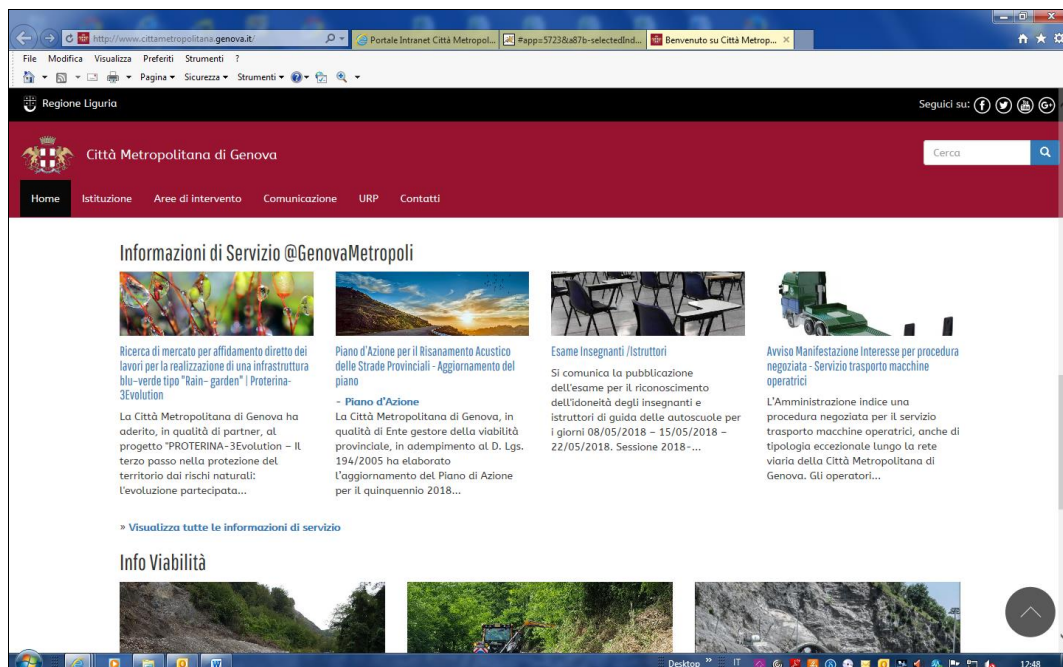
http://www.cittametropolitana.genova.it/
Portale Intranet Città Metropol...
#app=5723&a87b-selectedInd...
Benvenuto su Città Metrop...
File Modifica Visualizza Preferiti Strumenti ?
Pagina ▾ Sicurezza ▾ Strumenti ▾

Regione Liguria
Seguici su:

Città Metropolitana di Genova
Cerca

Home Istituzione Aree di intervento Comunicazione URP Contatti

Informazioni di Servizio @GenovaMetropoli

Ricerca di mercato per affidamento diretto dei lavori per la realizzazione di una infrastruttura blu-verde tipo "Rain- garden" | Proterina-3Evolution
La Città Metropolitana di Genova ha aderito, in qualità di partner, al progetto "PROTERINA-3Evolution – Il terzo passo nella protezione del territorio dai rischi naturali: l'evoluzione partecipata...

Piano d'Azione per il Risanamento Acustico delle Strade Provinciali - Aggiornamento del piano
- Piano d'Azione
La Città Metropolitana di Genova, in qualità di Ente gestore della viabilità provinciale, in adempimento al D. Lgs. 194/2005 ha elaborato l'aggiornamento del Piano di Azione per il quinquennio 2018...

Esame Insegnanti /Istruttori
Si comunica la pubblicazione dell'esame per il riconoscimento dell'idoneità degli insegnanti e istruttori di guida delle autoscuole per i giorni 08/05/2018 – 15/05/2018 – 22/05/2018. Sessione 2018-...

Avviso Manifestazione Interesse per procedura negoziata - Servizio trasporto macchine operatrici
L'Amministrazione indice una procedura negoziata per il servizio trasporto macchine operatrici, anche di tipologia eccezionale lungo la rete viaria della Città Metropolitana di Genova. Gli operatori...

» Visualizza tutte le informazioni di servizio

Info Viabilità

Desktop IT 12:48